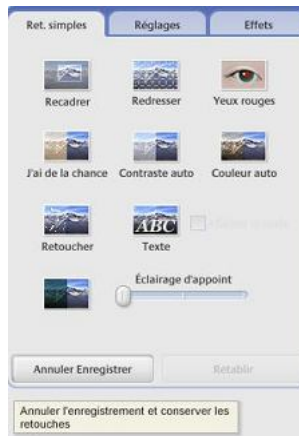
Ret. simples
Réglages
Effets

Recadrer
Redresser
Yeux rouges

J'ai de la chance
Contraste auto
Couleur auto

Retoucher
ABC
Texte
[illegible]

Éclairage d'appoint

Annuler Enregistrer
Rétablir

Annuler l'enregistrement et conserver les retouches